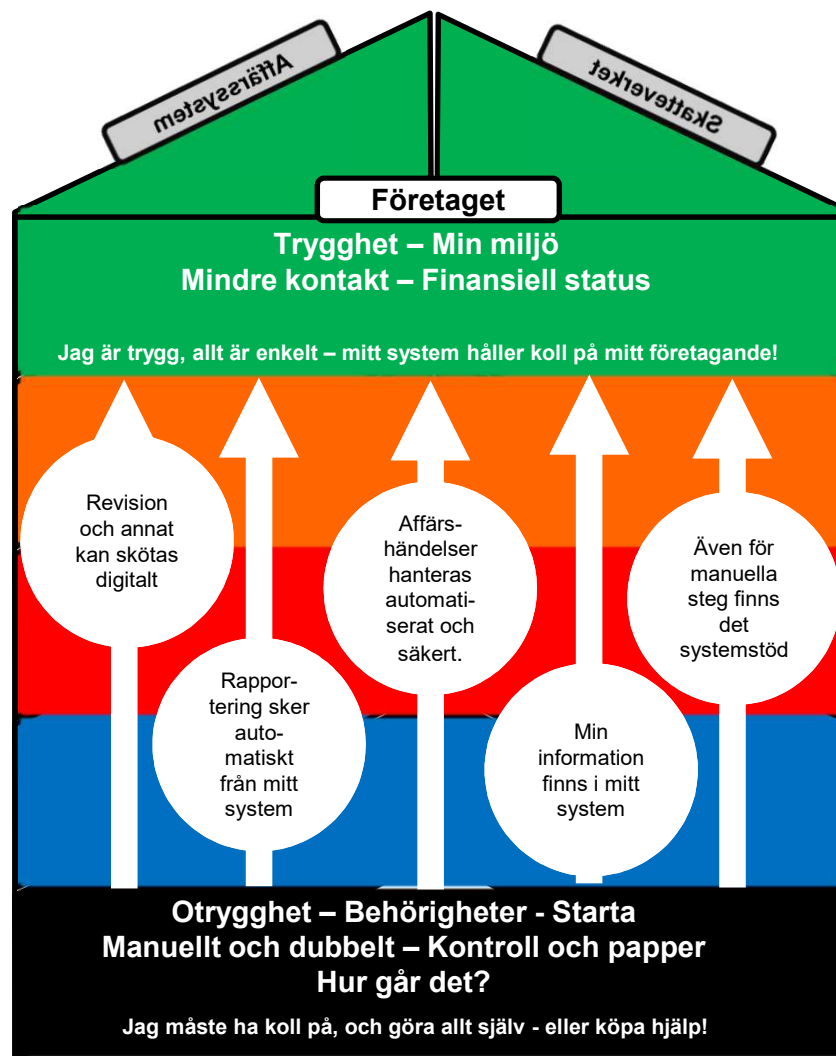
Affärssystem

Skatteverket

Företaget

Trygghet – Min miljö
Mindre kontakt – Finansiell status

Jag är trygg, allt är enkelt – mitt system håller koll på mitt företagande!

Revision och annat kan skötas digitalt

Affärshändelser hanteras automatiserat och säkert.

Även för manuella steg finns det systemstöd

Rapportering sker automatiskt från mitt system

Min information finns i mitt system

Otrygghet – Behörigheter - Starta
Manuellt och dubbelt – Kontroll och papper
Hur går det?

Jag måste ha koll på, och göra allt själv - eller köpa hjälp!